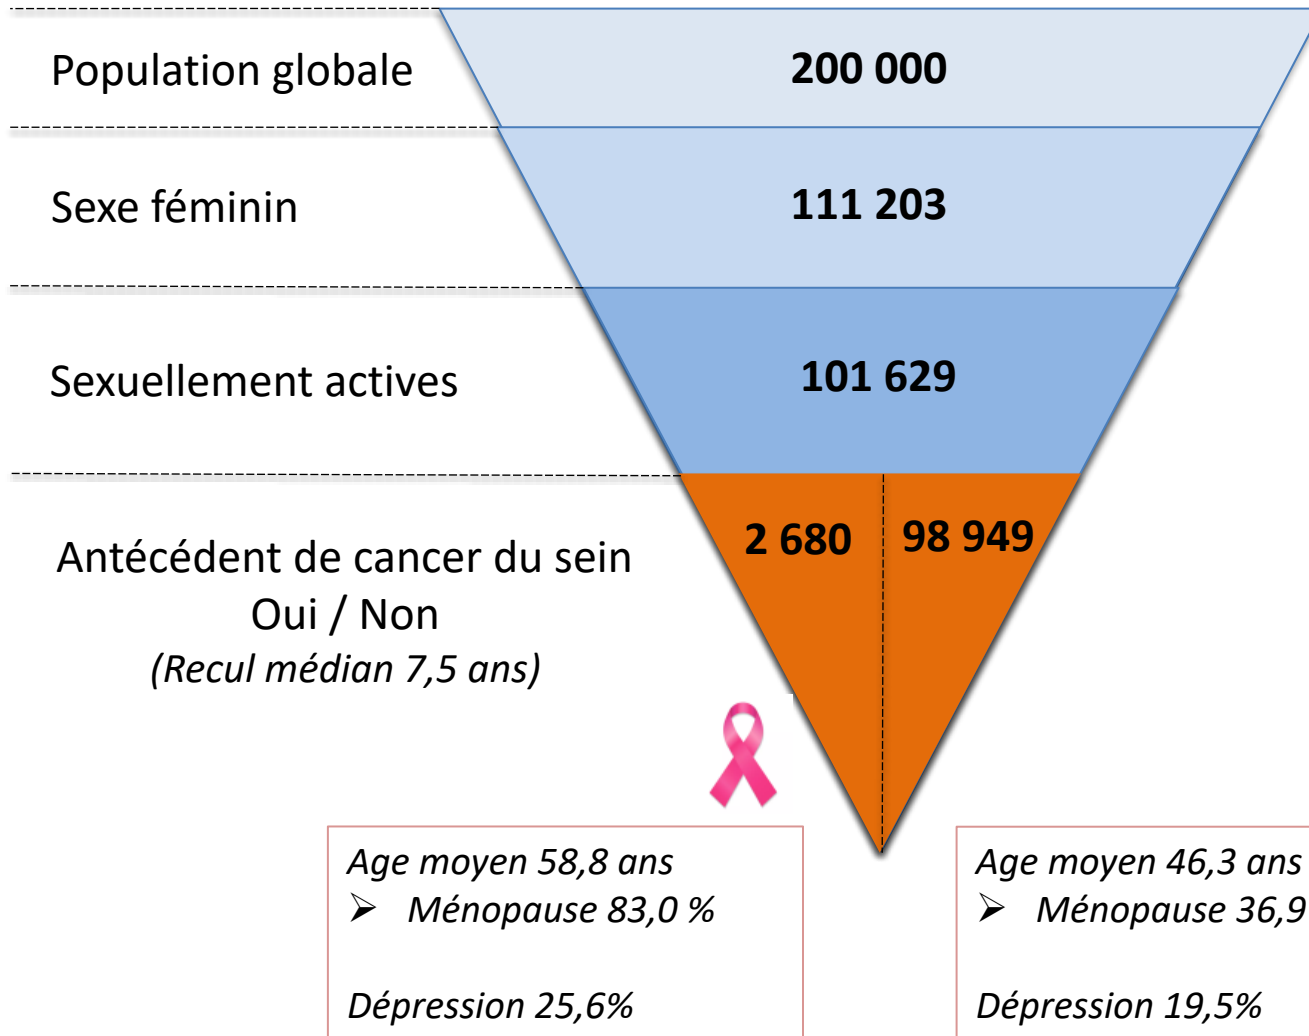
Population globale

200 000

Sexe féminin

111 203

Sexuellement actives

101 629

Antécédent de cancer du sein
Oui / Non
(Recul médian 7,5 ans)

2 680

98 949

Age moyen 58,8 ans
➢ Ménopause 83,0 %

Dépression 25,6%

Age moyen 46,3 ans
➢ Ménopause 36,9 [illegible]

Dépression 19,5%